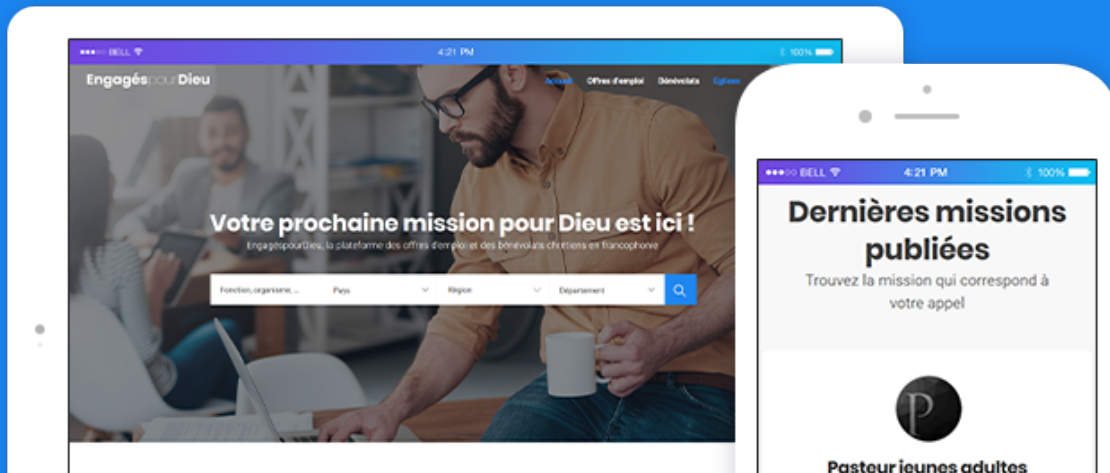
BELL 4:21 PM 100%

EngagéspourDieu

Accueil Offres d'emploi Bénévolats Églises

Votre prochaine mission pour Dieu est ici !

EngagéspourDieu, la plateforme des offres d'emploi et des bénévolats chrétiens en francophonie

Fonction, organisme, ... Pays Région Département

BELL 4:21 PM 100%

Dernières missions publiées

Trouvez la mission qui correspond à votre appel

P

Pasteur jeunes adultes